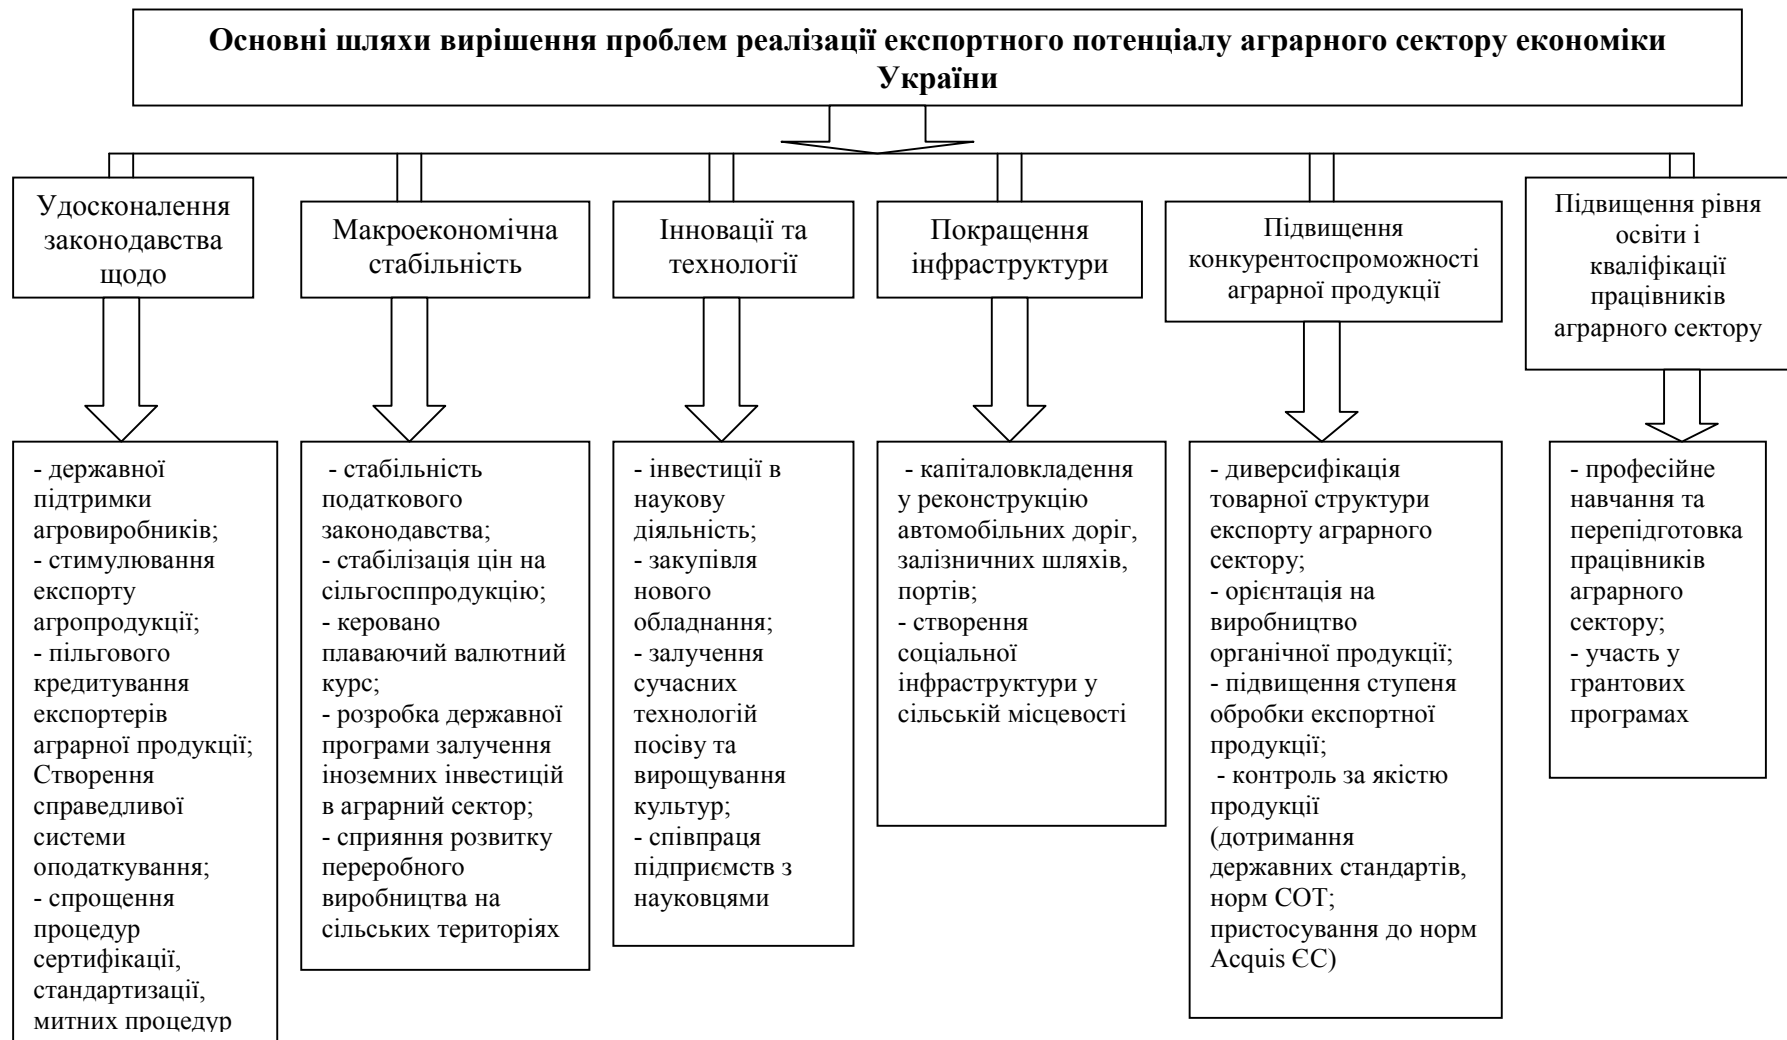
Основні шляхи вирішення проблем реалізації експортного потенціалу аграрного сектору економіки України

Удосконалення законодавства щодо

- державної підтримки агровиробників;
- стимулювання експорту агропродукції;
- пільгового кредитування експортерів аграрної продукції;
Створення справедливої системи оподаткування;
- спрощення процедур сертифікації, стандартизації, митних процедур

Макроекономічна стабільність

- стабільність податкового законодавства;
- стабілізація цін на сільгосппродукцію;
- керовано плаваючий валютний курс;
- розробка державної програми залучення іноземних інвестицій в аграрний сектор;
- сприяння розвитку переробного виробництва на сільських територіях

Інновації та технології

- інвестиції в наукову діяльність;
- закупівля нового обладнання;
- залучення сучасних технологій посіву та вирощування культур;
- співпраця підприємств з науковцями

Покращення інфраструктури

- капіталовкладення у реконструкцію автомобільних доріг, залізничних шляхів, портів;
- створення соціальної інфраструктури у сільській місцевості

Підвищення конкурентоспроможності аграрної продукції

- диверсифікація товарної структури експорту аграрного сектору;
- орієнтація на виробництво органічної продукції;
- підвищення ступеня обробки експортної продукції;
- контроль за якістю продукції (дотримання державних стандартів, норм СОТ; пристосування до норм Acquis ЄС)

Підвищення рівня освіти і кваліфікації працівників аграрного сектору

- професійне навчання та перепідготовка працівників аграрного сектору;
- участь у грантових програмах